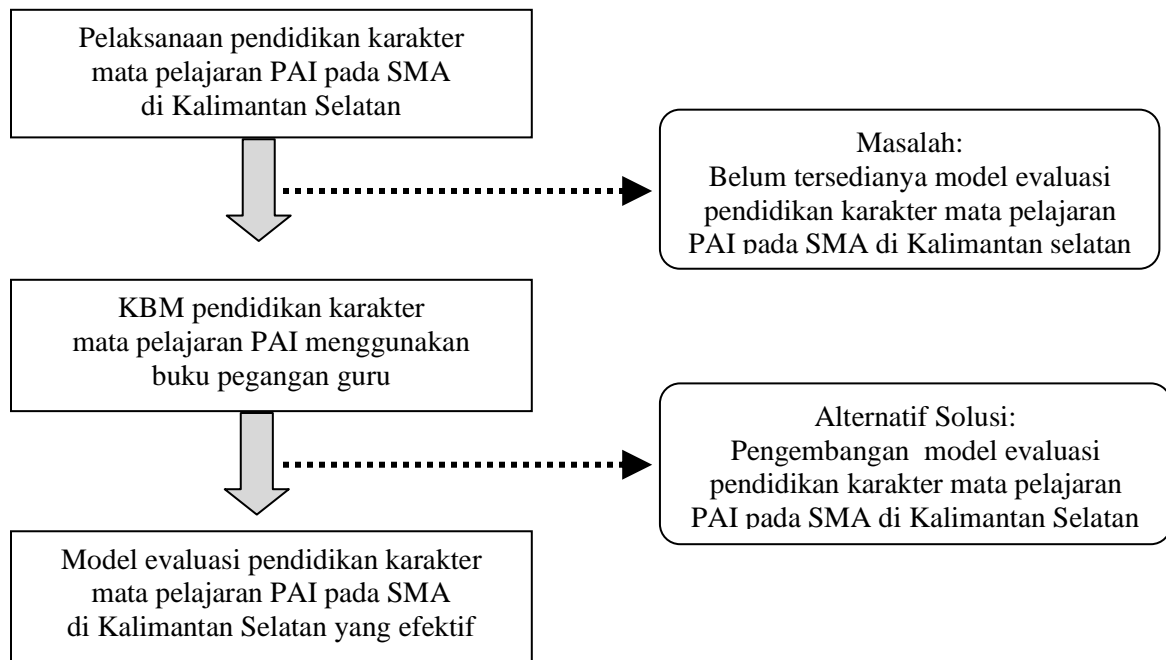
Pelaksanaan pendidikan karakter mata pelajaran PAI pada SMA di Kalimantan Selatan

Masalah:
Belum tersedianya model evaluasi pendidikan karakter mata pelajaran PAI pada SMA di Kalimantan selatan

KBM pendidikan karakter mata pelajaran PAI menggunakan buku pegangan guru

Alternatif Solusi:
Pengembangan model evaluasi pendidikan karakter mata pelajaran PAI pada SMA di Kalimantan Selatan

Model evaluasi pendidikan karakter mata pelajaran PAI pada SMA di Kalimantan Selatan yang efektif